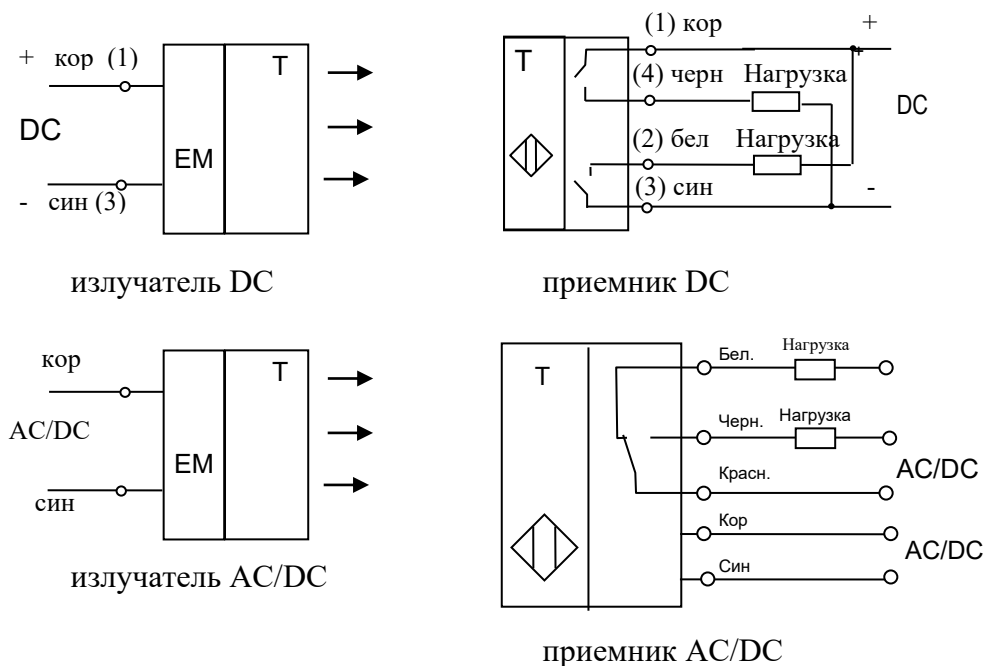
+ кор (1)

DC

EM

T

- син (3)

излучатель DC

T

(1) кор

+

(4) черн

Нагрузка

DC

(2) бел

Нагрузка

+

(3) син

-

приемник DC

кор

AC/DC

EM

T

син

излучатель AC/DC

T

Бел.

Нагрузка

Черн.

Нагрузка

Красн.

AC/DC

Кор

AC/DC

Син

приемник AC/DC